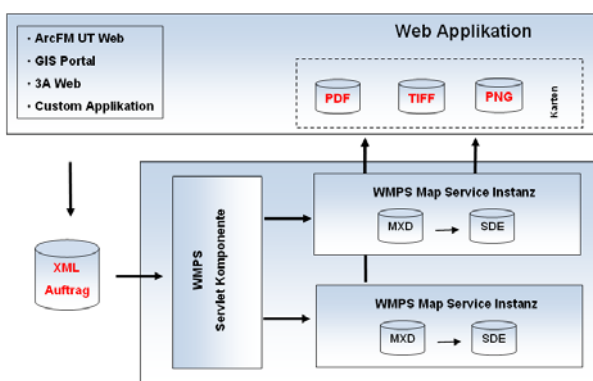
• ArcFM UT Web
• GIS Portal
• 3A Web
• Custom Applikation

Web Applikation

PDF
TIFF
PNG
Karten

XML
Auftrag

WMPS
Servlet Komponente

WMPS Map Service Instanz
MXD
SDE

WMPS Map Service Instanz
MXD
SDE